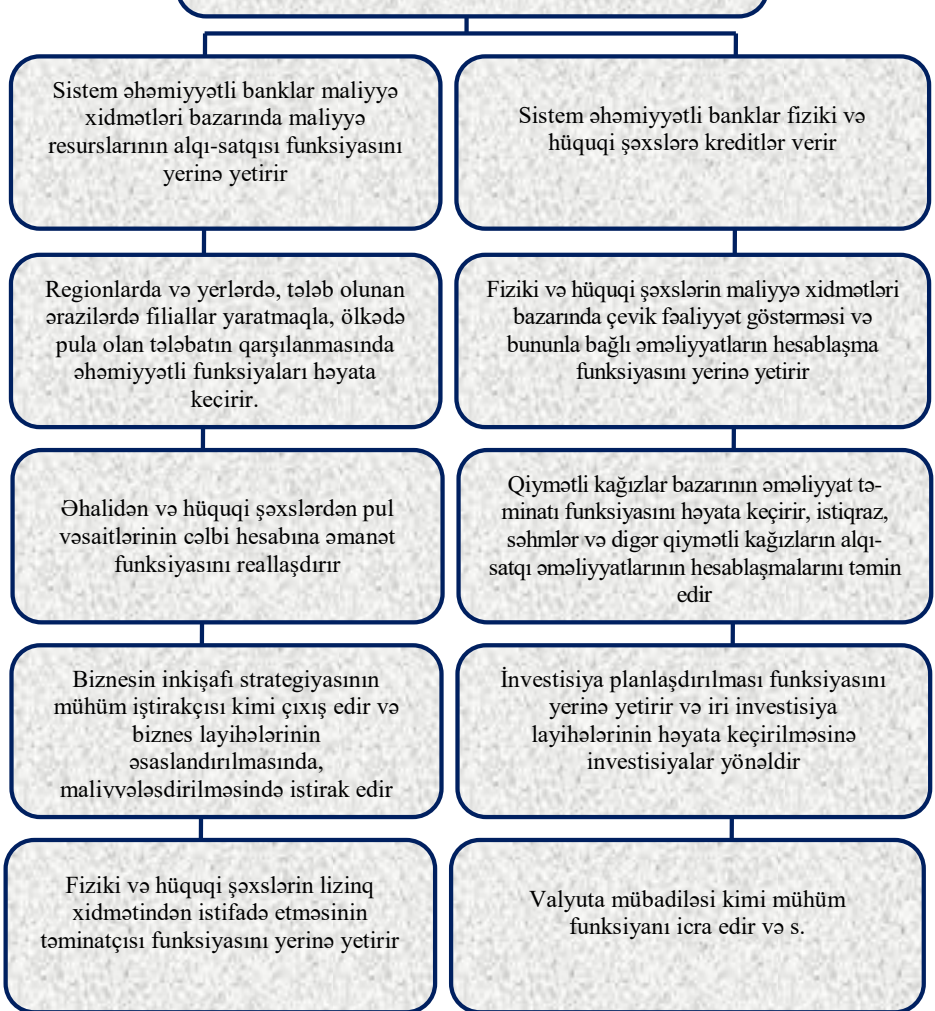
Sistem əhəmiyyətli banklar maliyyə xidmətləri bazarında maliyyə resurslarının alqı-satqısı funksiyasını yerinə yetirir

Sistem əhəmiyyətli banklar fiziki və hüquqi şəxslərə kreditlər verir

Regionlarda və yerlərdə, tələb olunan ərazilərdə filiallar yaratmaqla, ölkədə pula olan tələbatın qarşılanmasında əhəmiyyətli funksiyaları həyata kecirir.

Fiziki və hüquqi şəxslərin maliyyə xidmətləri bazarında çevik fəaliyyət göstərməsi və bununla bağlı əməliyyatların hesablaşma funksiyasını yerinə yetirir

Əhalidən və hüquqi şəxslərdən pul vəsaitlərinin cəlbi hesabına əmanət funksiyasını reallaşdırır

Qiymətli kağızlar bazarının əməliyyat təminatı funksiyasını həyata keçirir, istiqraz, səhmlər və digər qiymətli kağızların alqı-satqı əməliyyatlarının hesablaşmalarını təmin edir

Biznesin inkişafı strategiyasının mühüm iştirakçısı kimi çıxış edir və biznes layihələrinin əsaslandırılmasında, maliyyələşdirilməsində istirak edir

İnvestisiya planlaşdırılması funksiyasını yerinə yetirir və iri investisiya layihələrinin həyata keçirilməsinə investisiyalar yönəldir

Fiziki və hüquqi şəxslərin lizinq xidmətindən istifadə etməsinin təminatçısı funksiyasını yerinə yetirir

Valyuta mübadiləsi kimi mühüm funksiyanı icra edir və s.